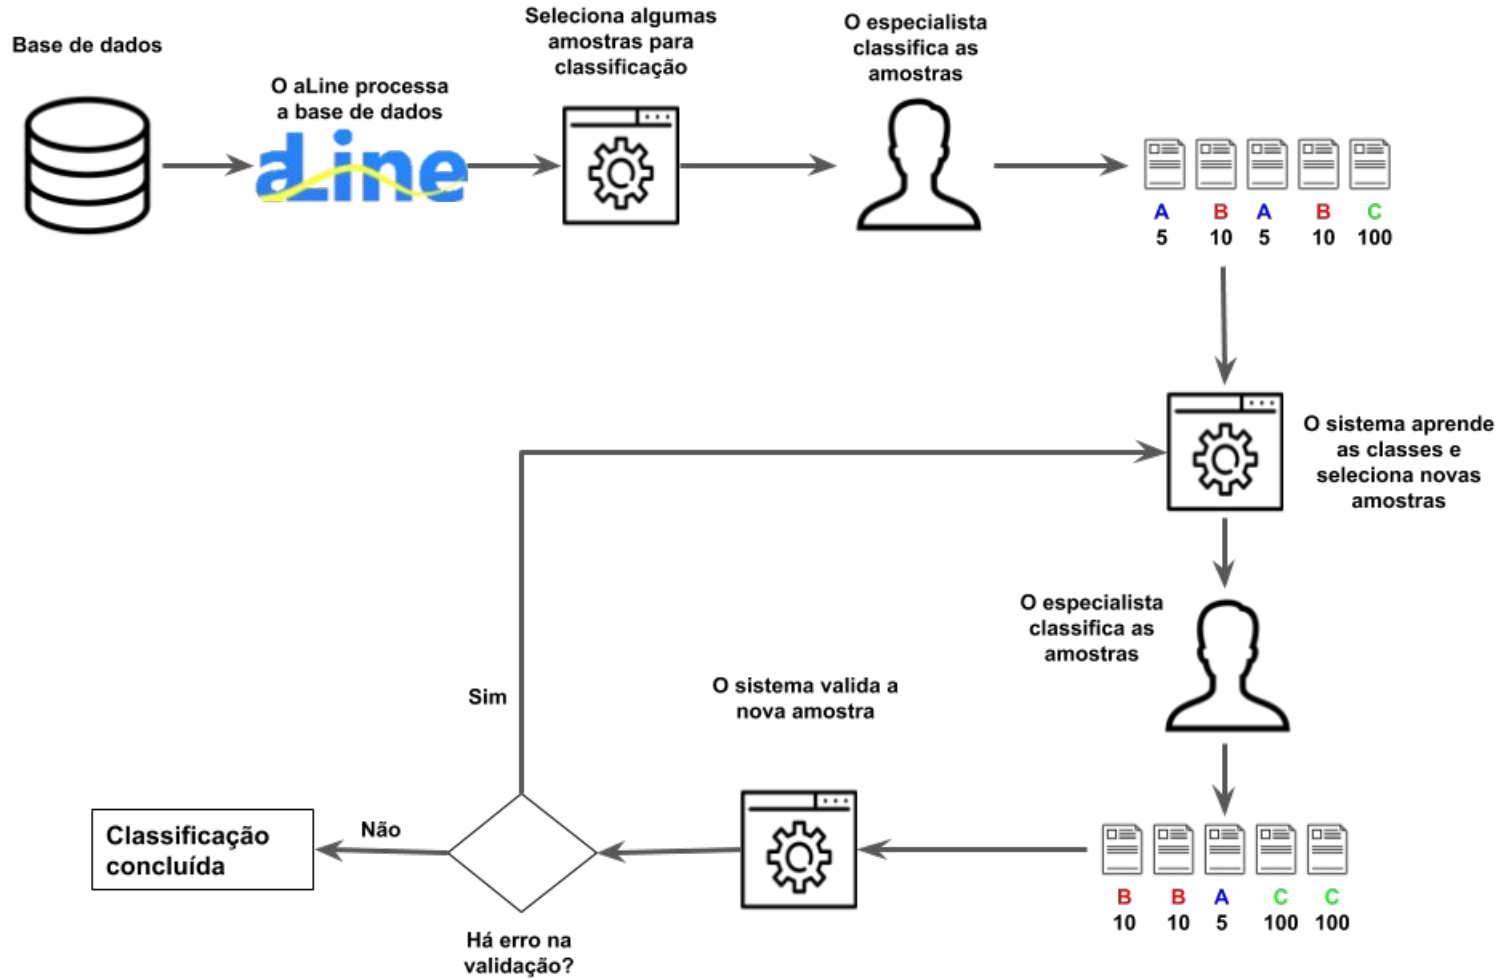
Base de dados

O aLine processa a base de dados

aLine

Seleciona algumas amostras para classificação

O especialista classifica as amostras

A 5 B 10 A 5 B 10 C 100

O sistema aprende as classes e seleciona novas amostras

O especialista classifica as amostras

B 10 B 10 A 5 C 100 C 100

O sistema valida a nova amostra

Sim

Não

Classificação concluída

Há erro na validação?